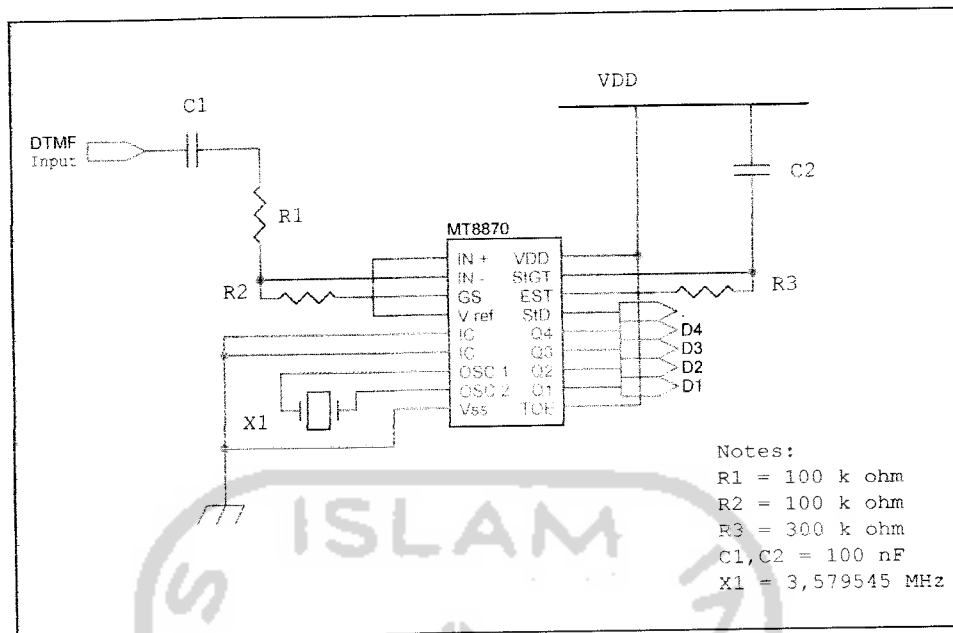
VDD

C1

DTMF Input

C2

R1

MT8870

IN +
IN -
GS
V ref
IC
IC
OSC 1
OSC 2
Vss

VDD
StGT
EST
StD
Q4
Q3
Q2
Q1
TOE

R2

R3

D4
D3
D2
D1

X1

Notes:
R1 = 100 k ohm
R2 = 100 k ohm
R3 = 300 k ohm
C1,C2 = 100 nF
X1 = 3,579545 MHz

ISLAM